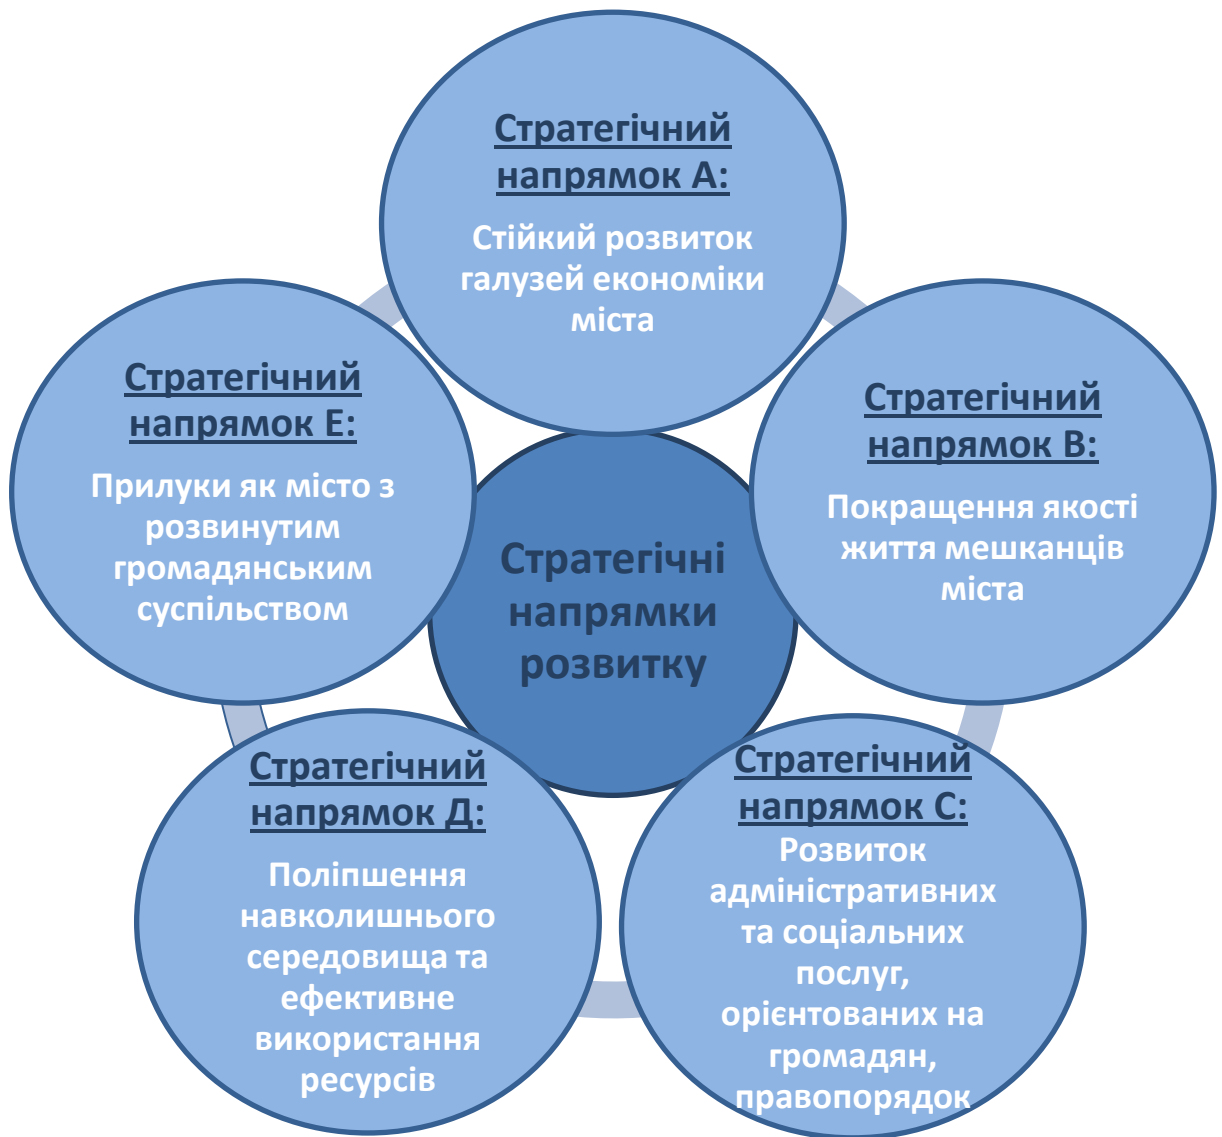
Стратегічний напрямок А:

Стійкий розвиток галузей економіки міста

Стратегічний напрямок Е:

Прилуки як місто з розвинутим громадянським суспільством

Стратегічні напрямки розвитку

Стратегічний напрямок В:

Покращення якості життя мешканців міста

Стратегічний напрямок Д:

Поліпшення навколишнього середовища та ефективне використання ресурсів

Стратегічний напрямок С:

Розвиток адміністративних та соціальних послуг, орієнтованих на громадян, правопорядок